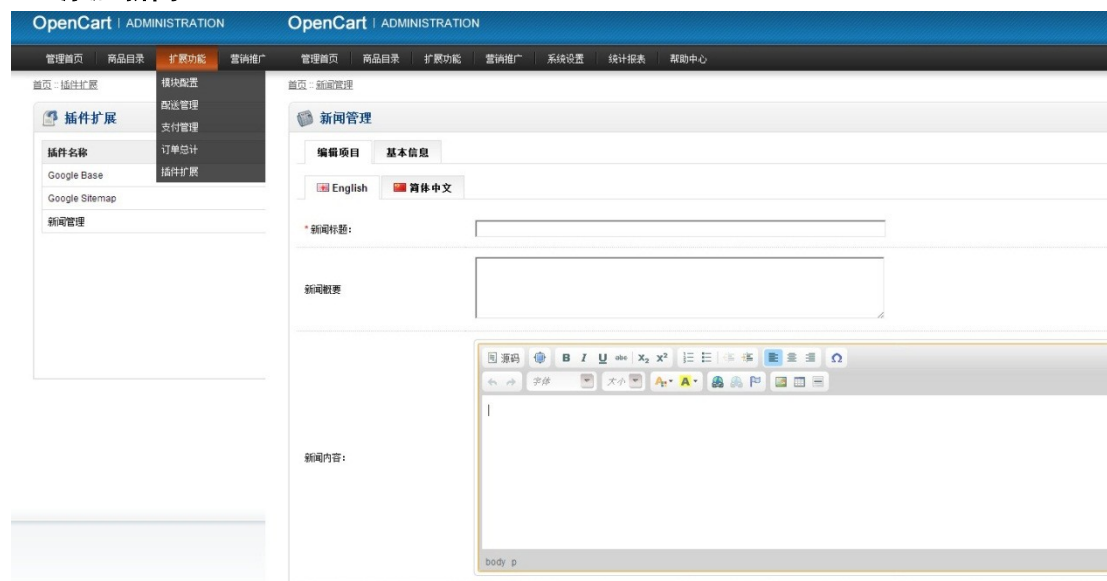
OpenCart | ADMINISTRATION

管理首页 商品目录 扩展功能 营销推广

首页 :: 插件扩展

插件扩展

插件名称

Google Base

Google Sitemap

新闻管理

模块配置
配送管理
支付管理
订单总计
插件扩展

OpenCart | ADMINISTRATION

管理首页 商品目录 扩展功能 营销推广 系统设置 统计报表 帮助中心

首页 :: 新闻管理

新闻管理

编辑项目 基本信息

English 简体中文

* 新闻标题:

新闻概要

新闻内容:

源码 B I U abc $X_2$ $X^2$ Ω

字体 大小

body p